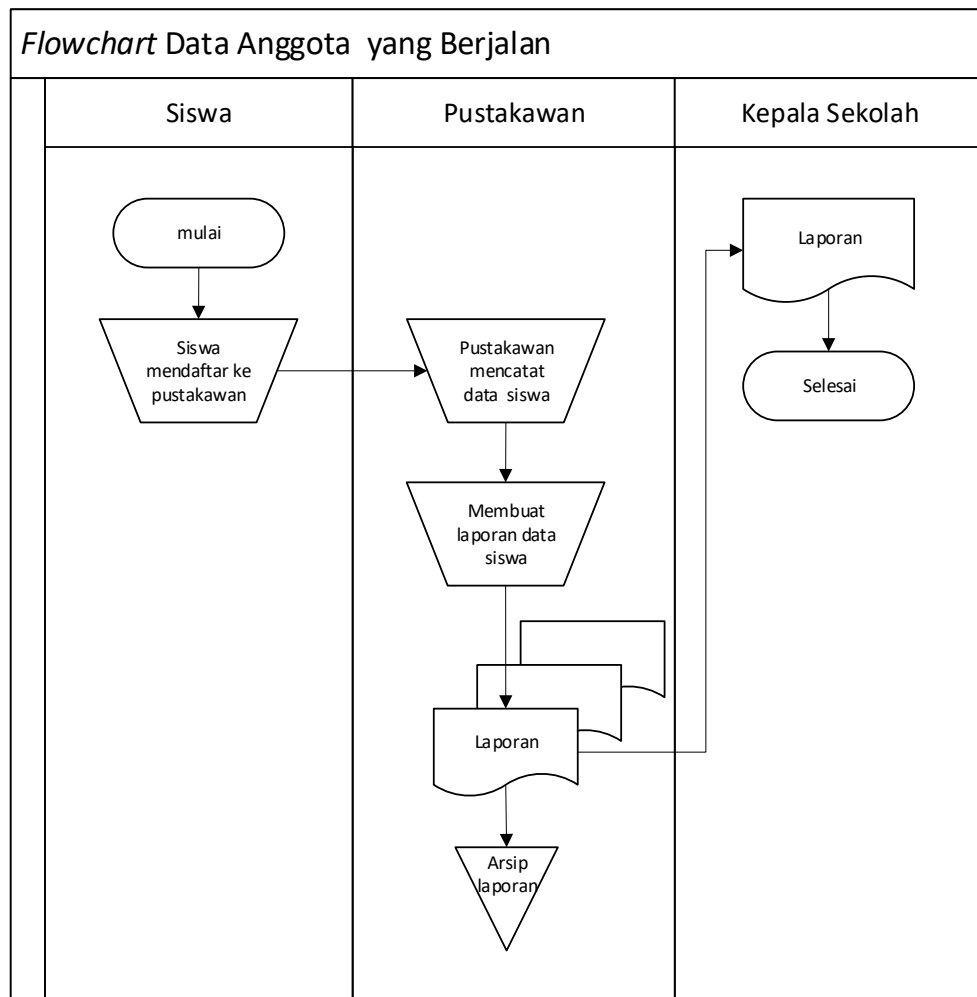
*Flowchart* Data Anggota yang Berjalan

Siswa

Pustakawan

Kepala Sekolah

mulai

Siswa mendaftar ke pustakawan

Pustakawan mencatat data siswa

Membuat laporan data siswa

Laporan

Arsip laporan

Laporan

Selesai